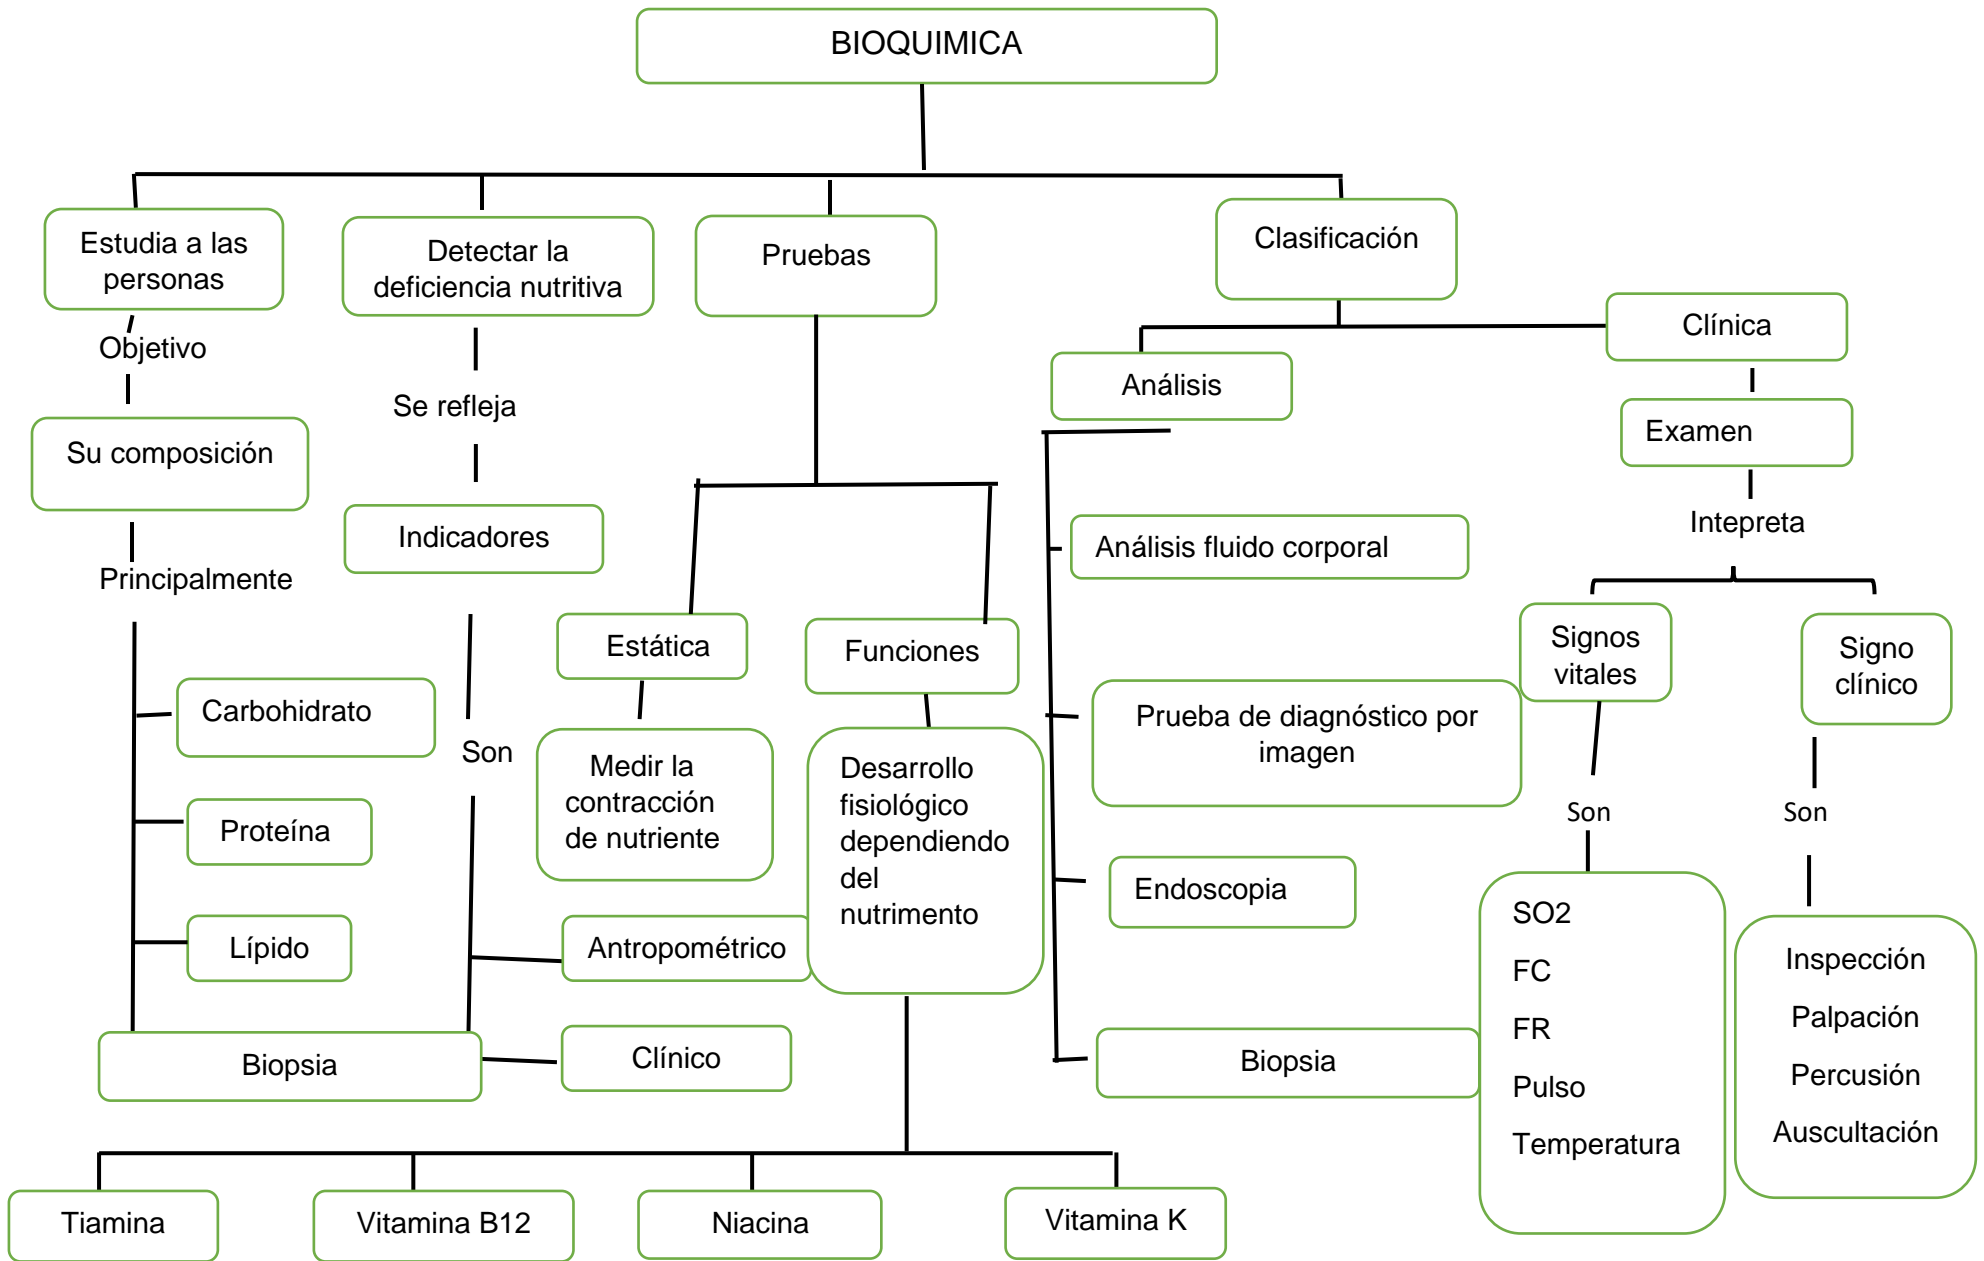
BIOQUIMICA

Estudia a las personas

Objetivo

Su composición

Principalmente

Carbohidrato

Proteína

Lípido

Biopsia

Detectar la deficiencia nutritiva

Se refleja

Indicadores

Son

Antropométrico

Clínico

Pruebas

Estática

Medir la contracción de nutriente

Funciones

Desarrollo fisiológico dependiendo del nutrimento

Tiamina

Vitamina B12

Niacina

Vitamina K

Clasificación

Análisis

Análisis fluido corporal

Prueba de diagnóstico por imagen

Endoscopia

Biopsia

Clínica

Examen

Intepreta

Signos vitales

Son

SO2
FC
FR
Pulso
Temperatura

Signo clínico

Son

Inspección
Palpación
Percusión
Auscultación